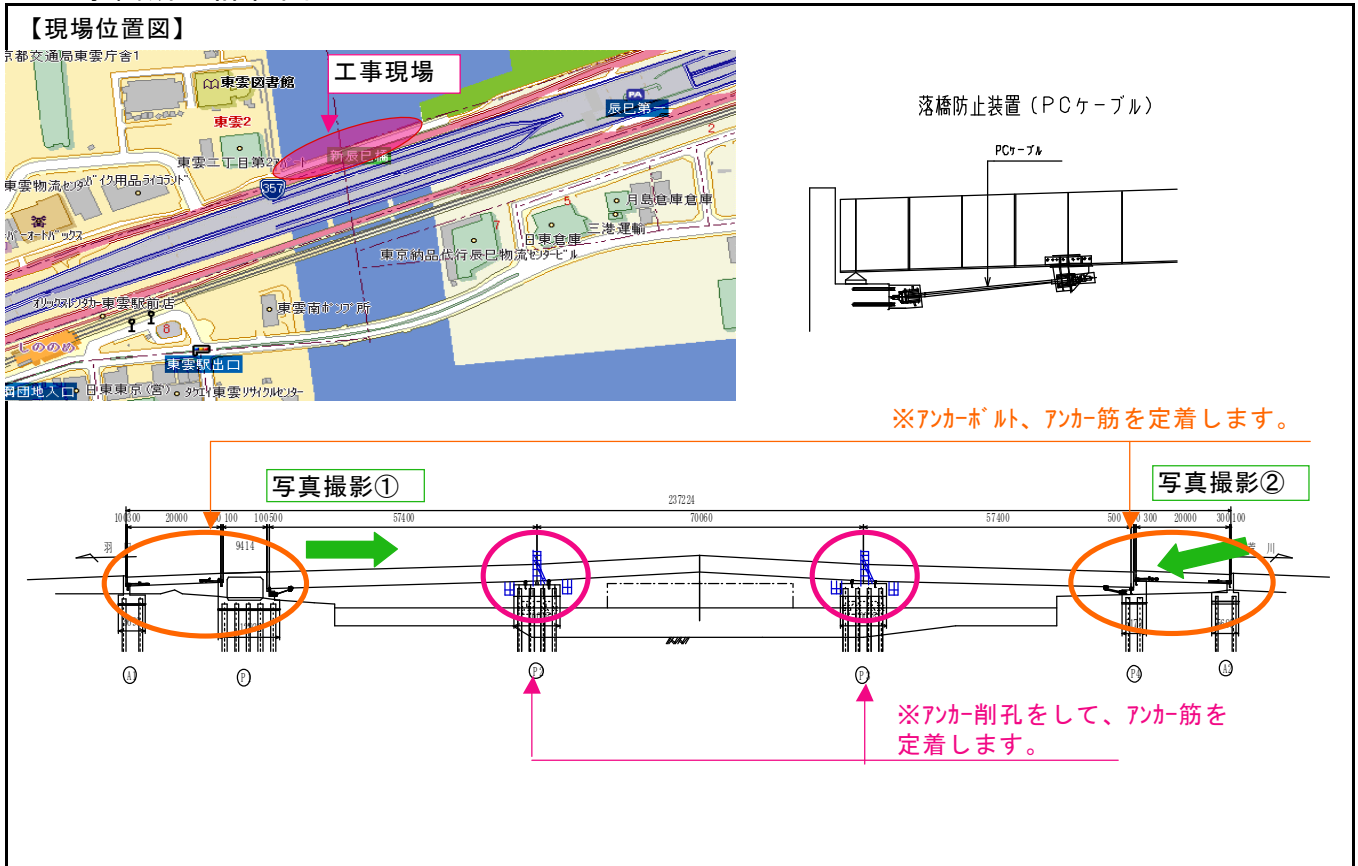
【現場位置図】

京都交通局東雲庁舎1
東雲図書館
工事現場
辰巳第一
東雲2
新辰巳橋
東雲二丁目第2アパート
357
東雲物流センター
バイク用品ライコランド
月島倉庫倉庫
5
7
三港運輸
日東倉庫
オートバックス
東京納品代行辰巳物流センタービル
オリックスレンタカー東雲駅前店
東雲南ポンプ所
8
しののめ
東雲駅出口
団地入口
日東東京（宮）
タケエイ東雲リサイクルセンター

落橋防止装置（PCケーブル）
PCケーブル

※アンカーボルト、アンカー筋を定着します。

写真撮影①
写真撮影②

237224
100 300
20000
100
100 500
9414
57400
70060
57400
500
300
20000
300 100
羽
川
A
P
P
P
P4
A

※アンカー削孔をして、アンカー筋を定着します。